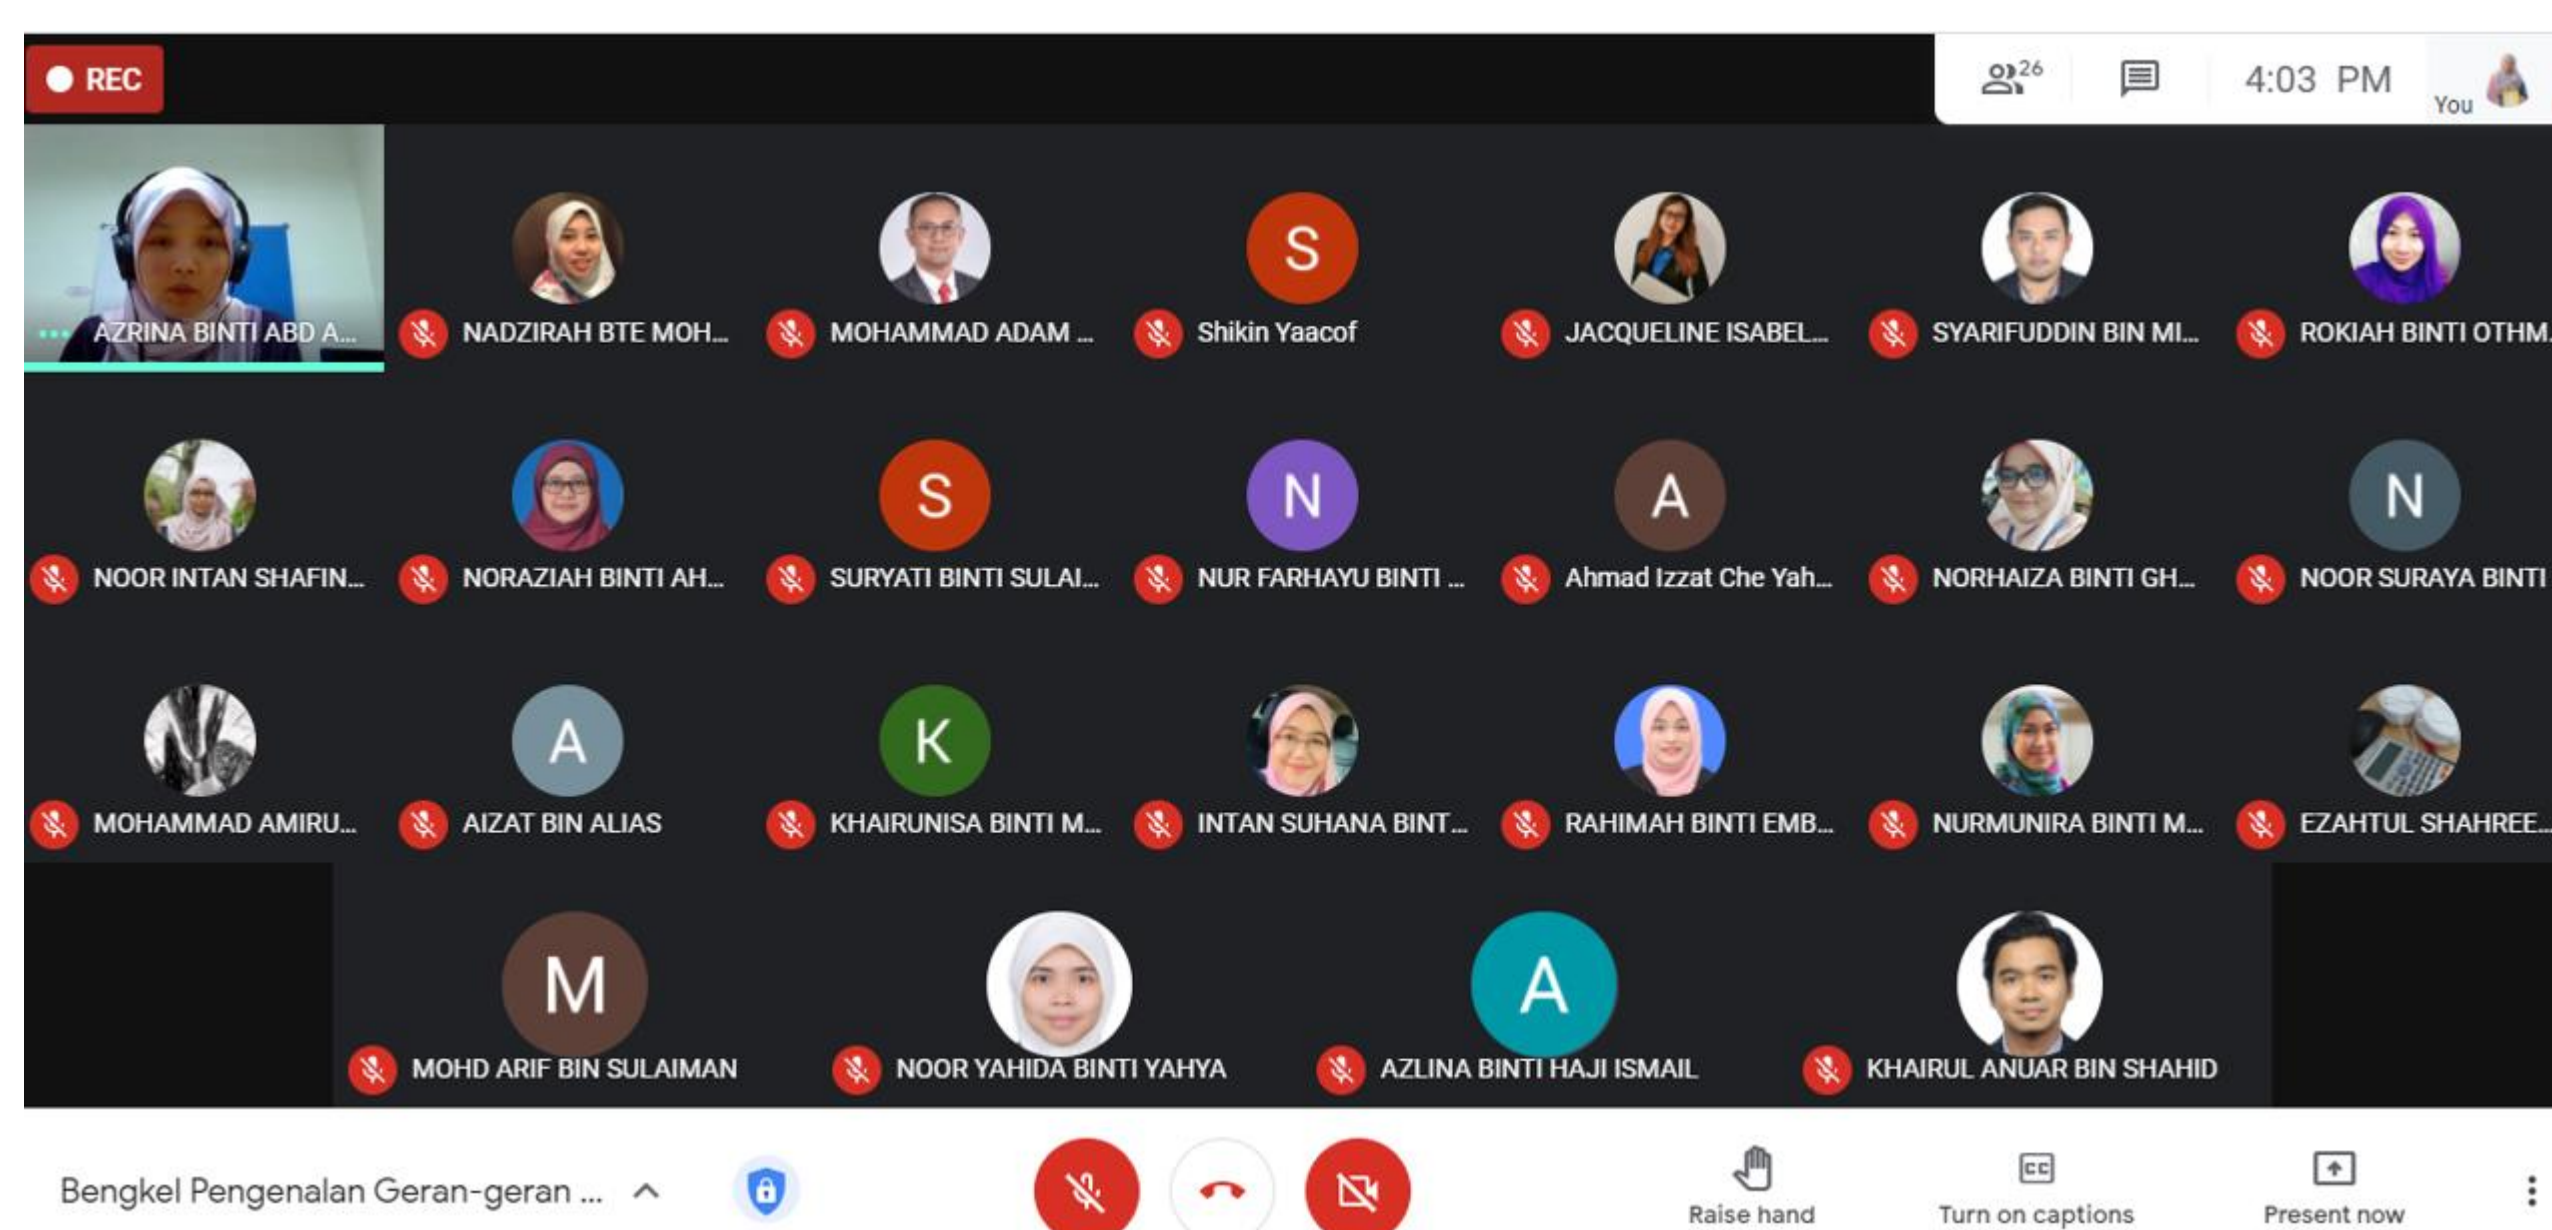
REC

26

4:03 PM

You

AZRINA BINTI ABD A...

NADZIRAH BTE MOH...

MOHAMMAD ADAM ...

S

Shikin Yaacof

JACQUELINE ISABEL...

SYARIFUDDIN BIN MI...

ROKIAH BINTI OTHM...

NOOR INTAN SHAFIN...

NORAZIAH BINTI AH...

S

SURYATI BINTI SULAI...

N

NUR FARHAYU BINTI ...

A

Ahmad Izzat Che Yah...

NORHAIZA BINTI GH...

N

NOOR SURAYA BINTI

MOHAMMAD AMIRU...

A

AIZAT BIN ALIAS

K

KHAIRUNISA BINTI M...

INTAN SUHANA BINT...

RAHIMAH BINTI EMB...

NURMUNIRA BINTI M...

EZAHTUL SHAHREE...

M

MOHD ARIF BIN SULAIMAN

NOOR YAHIDA BINTI YAHYA

A

AZLINA BINTI HAJI ISMAIL

KHAIRUL ANUAR BIN SHAHID

Bengkel Pengenalan Geran-geran ...

Raise hand

Turn on captions

Present now